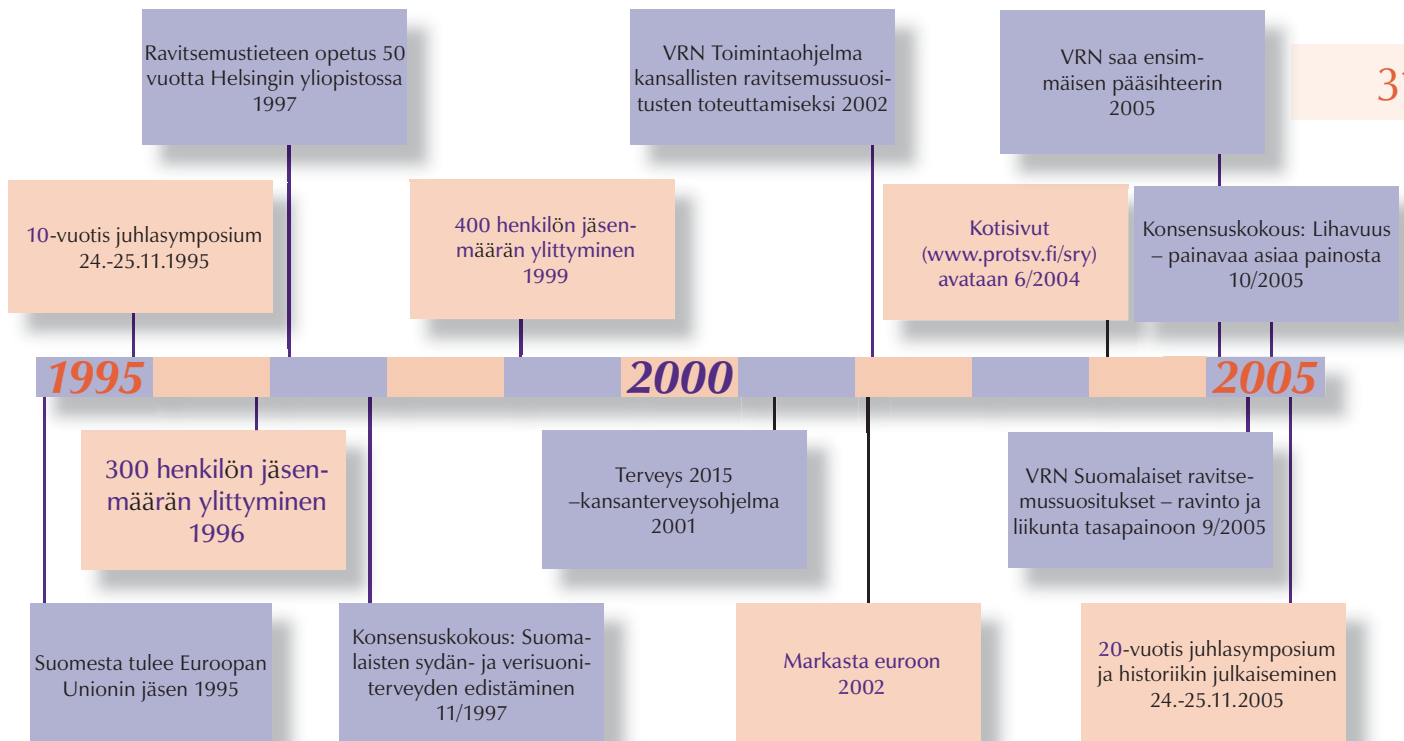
Ravitsemustieteen opetus 50 vuotta Helsingin yliopistossa 1997

VRN Toimintaohjelma kansallisten ravitsemussuositusten toteuttamiseksi 2002

VRN saa ensimmäisen pääsihteerin 2005

31

10-vuotis juhlasymposium 24.-25.11.1995

400 henkilön jäsenmäärän ylittyminen 1999

Kotisivut (www.protsv.fi/sry) avataan 6/2004

Konsensuskokous: Lihavuus – painavaa asiaa painosta 10/2005

1995

2000

2005

300 henkilön jäsenmäärän ylittyminen 1996

Terveys 2015 –kansanterveysohjelma 2001

VRN Suomalaiset ravitsemussuositukset – ravinto ja liikunta tasapainoon 9/2005

Suomesta tulee Euroopan Unionin jäsen 1995

Konsensuskokous: Suomalaisten sydän- ja verisuoniterveyden edistäminen 11/1997

Markasta euroon 2002

20-vuotis juhlasymposium ja historiikin julkaiseminen 24.-25.11.2005